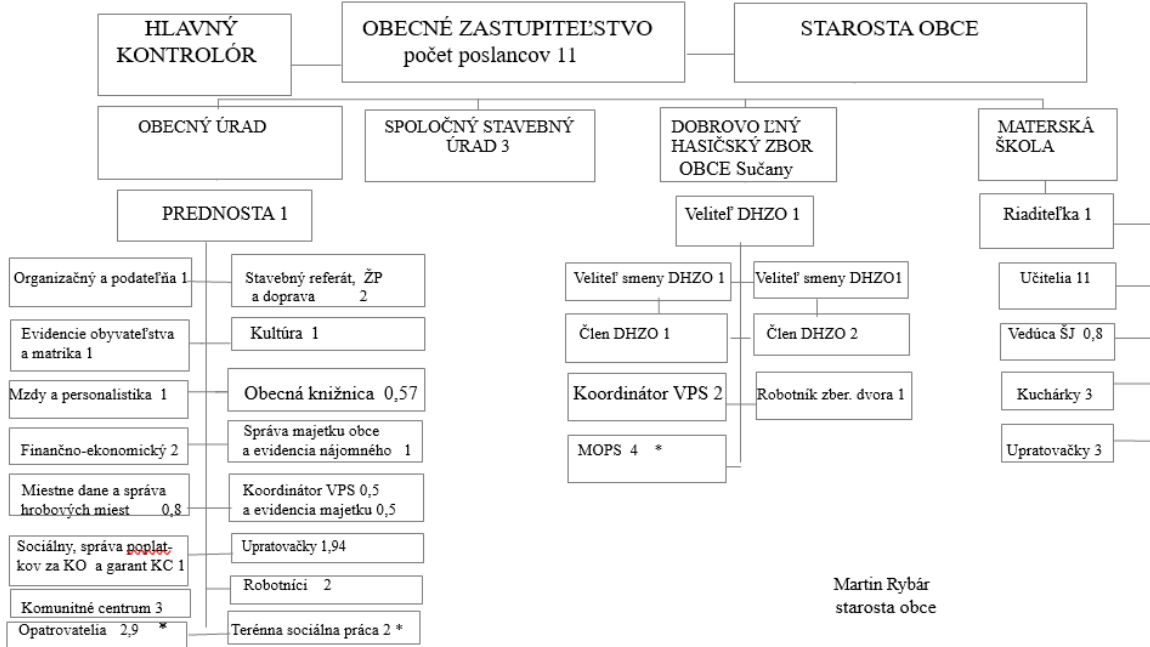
HLAVNÝ KONTROLÓR

OBECNÉ ZASTUPITEĽSTVO
počet poslancov 11

STAROSTA OBCE

OBECNÝ ÚRAD

SPOLOČNÝ STAVEBNÝ ÚRAD 3

DOBROVO ĽNÝ HASIČSKÝ ZBOR OBCE Sučany

MATERSKÁ ŠKOLA

PREDNOSTA 1

Organizačný a podateľňa 1

Stavebný referát, ŽP a doprava 2

Evidencie obyvateľstva a matrika 1

Kultúra 1

Mzdy a personalistika 1

Obecná knižnica 0,57

Finančno-ekonomický 2

Správa majetku obce a evidencia nájomného 1

Miestne dane a správa hrobových miest 0,8

Koordinátor VPS 0,5 a evidencia majetku 0,5

Sociálny, správa poplatkov za KO a garant KC 1

Upratovačky 1,94

Robotníci 2

Komunitné centrum 3

Opatrovatelia 2,9 *

Terénna sociálna práca 2 *

Veliteľ DHZO 1

Veliteľ smeny DHZO 1

Veliteľ smeny DHZO1

Člen DHZO 1

Člen DHZO 2

Koordinátor VPS 2

Robotník zber. dvora 1

MOPS 4 *

Riaditeľka 1

Učitelia 11

Vedúca ŠJ 0,8

Kuchárky 3

Upratovačky 3

Martin Rybár
starosta obce